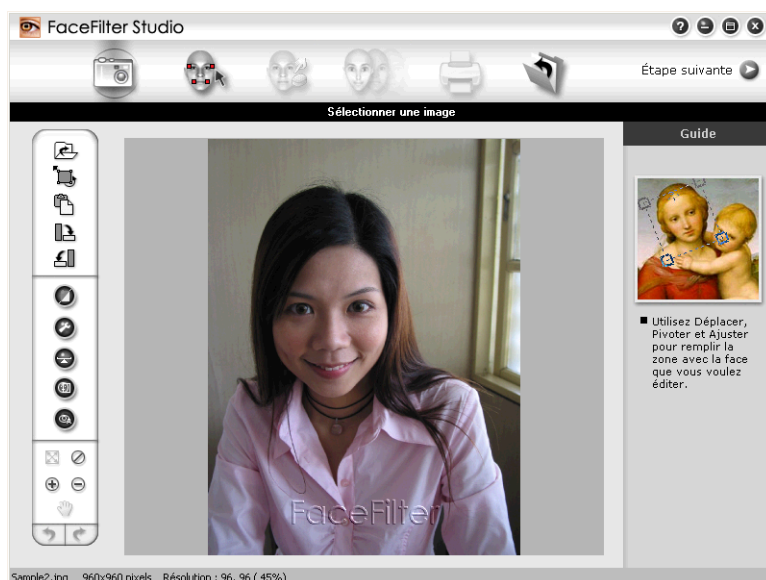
FaceFilter Studio

Étape suivante

Sélectionner une image

Guide

Utilisez Déplacer, Pivoter et Ajuster pour remplir la zone avec la face que vous voulez éditer.

FaceFilter

Sample2.jpg 960x960 pixels Résolution : 96, 96 ( 45%)